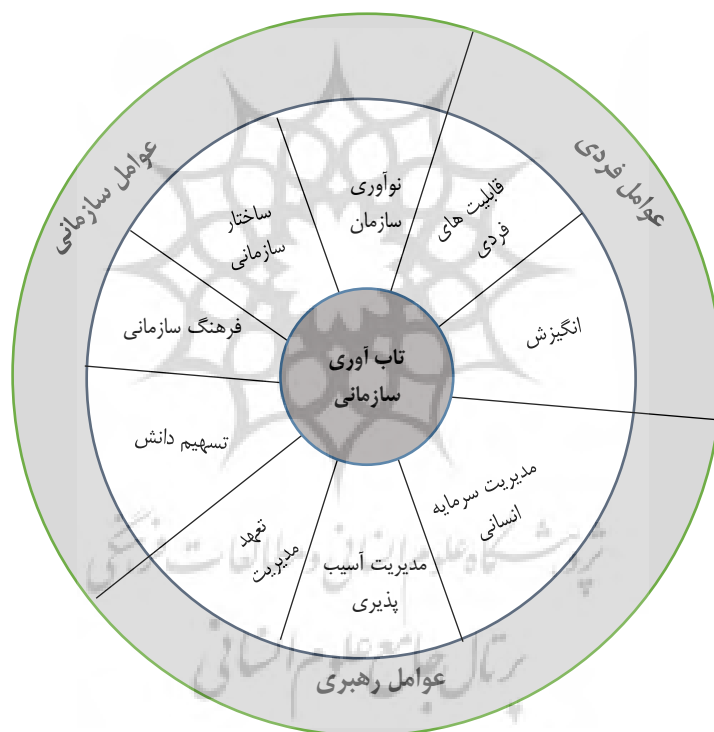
عوامل سازمانی

عوامل فردی

ساختار سازمانی

نوآوری سازمان

قابلیت های فردی

فرهنگ سازمانی

انگیزش

تاب آوری سازمانی

تسهیم دانش

مدیریت سرمایه انسانی

تعهد مدیریت

مدیریت آسیب پذیری

عوامل رهبری

پژوهشگاه علوم انسانی و مطالعات فرهنگی

پرتال جامع علوم انسانی